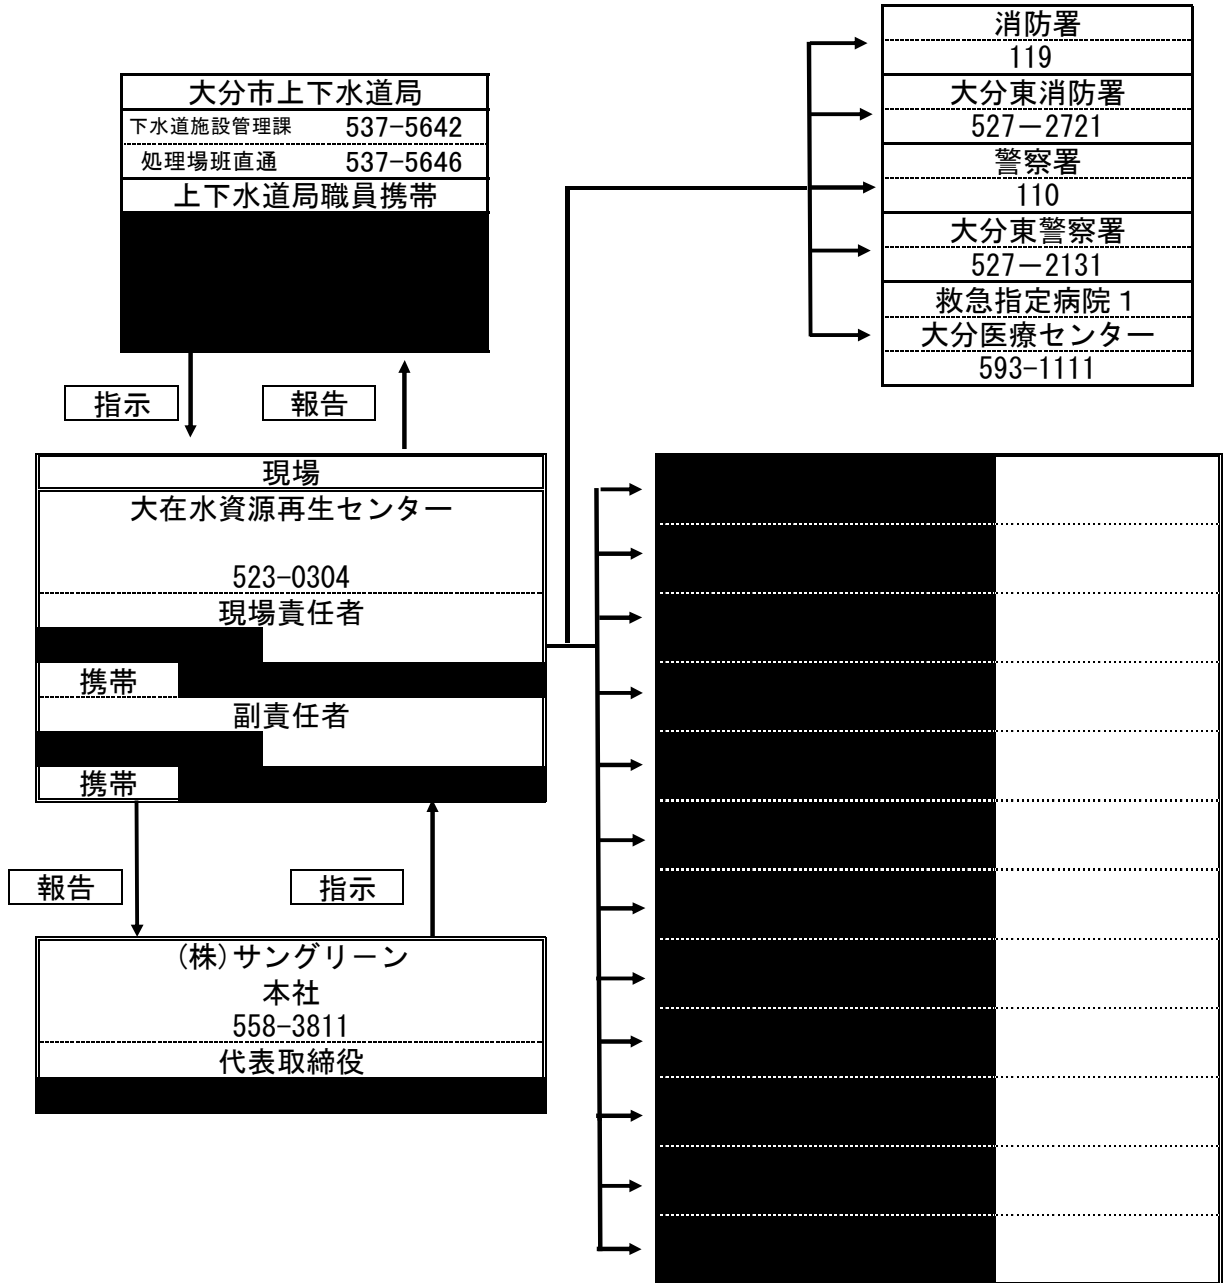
大分市上下水道局
下水道施設管理課 537-5642
処理場班直通 537-5646
上下水道局職員携帯

消防署
119
大分東消防署
527－2721
警察署
110
大分東警察署
527－2131
救急指定病院１
大分医療センター
593-1111

指示

報告

現場
大在水資源再生センター
523-0304
現場責任者
携帯
副責任者
携帯

報告

指示

(株)サングリーン
本社
558-3811
代表取締役